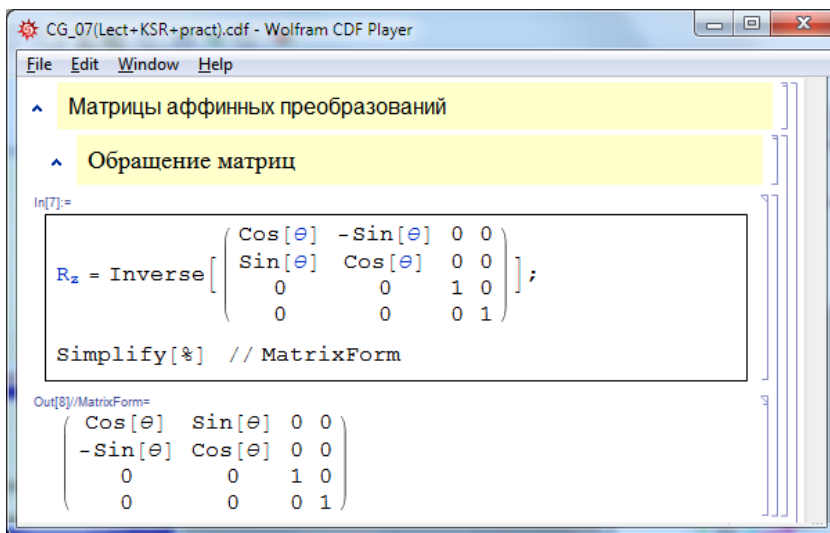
CG_07(Lect+KSR+pract).cdf - Wolfram CDF Player

File Edit Window Help

Матрицы аффинных преобразований

Обращение матриц

In[7]:=

$R_z$ = Inverse$\left[\begin{pmatrix} \text{Cos}[\theta] & -\text{Sin}[\theta] & 0 & 0 \\ \text{Sin}[\theta] & \text{Cos}[\theta] & 0 & 0 \\ 0 & 0 & 1 & 0 \\ 0 & 0 & 0 & 1 \end{pmatrix}\right]$;

Simplify[%] // MatrixForm

Out[8]//MatrixForm=

$\begin{pmatrix} \text{Cos}[\theta] & \text{Sin}[\theta] & 0 & 0 \\ -\text{Sin}[\theta] & \text{Cos}[\theta] & 0 & 0 \\ 0 & 0 & 1 & 0 \\ 0 & 0 & 0 & 1 \end{pmatrix}$